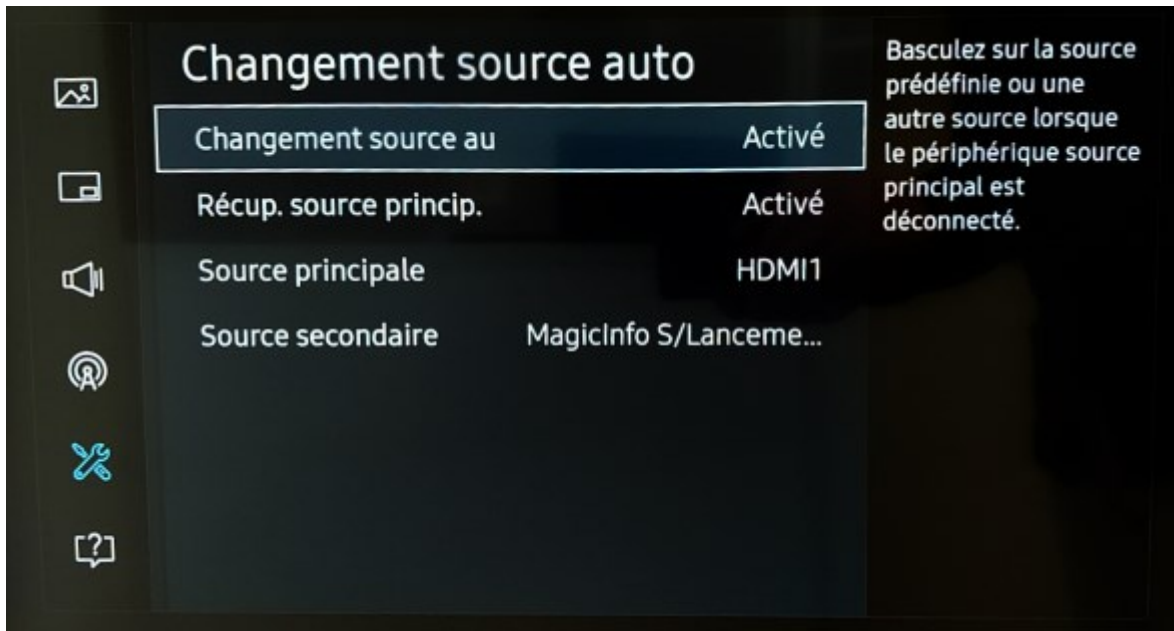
Changement source auto

| | |
|---|---|
| Changement source au | Activé |
| Récup. source princip. | Activé |
| Source principale | HDMI1 |
| Source secondaire | MagicInfo S/Lanceme... |

Basculez sur la source prédéfinie ou une autre source lorsque le périphérique source principal est déconnecté.